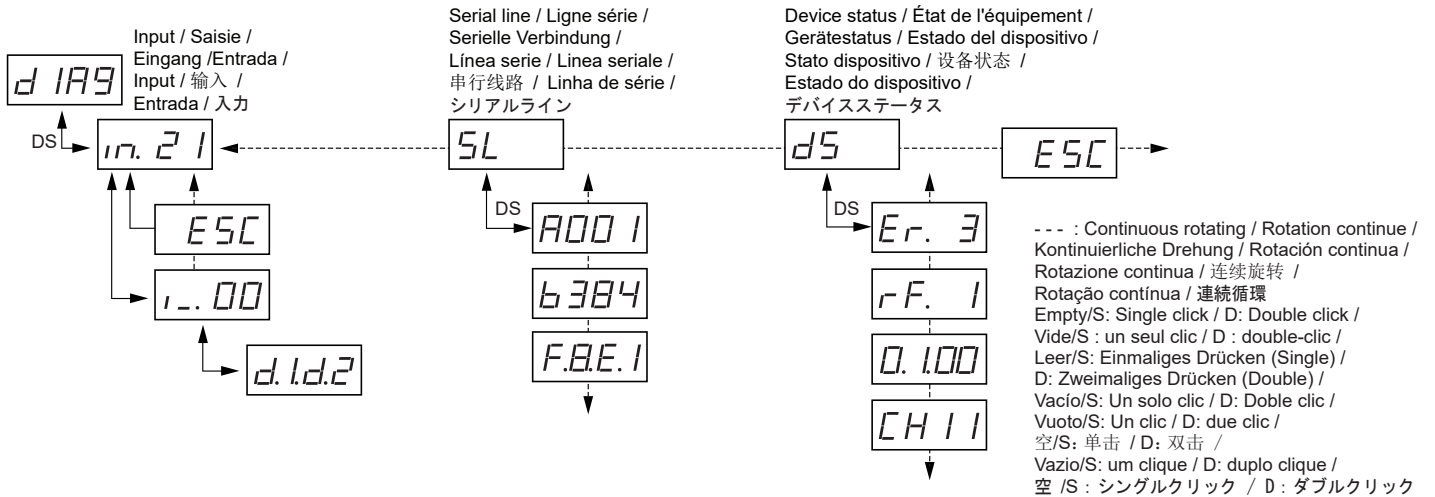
d IA9

Input / Saisie / Eingang /Entrada / Input / 输入 / Entrada / 入力

DS

in. 2 1

ESC

i_. 00

d. I.d.2

Serial line / Ligne série / Serielle Verbindung / Línea serie / Linea seriale / 串行线路 / Linha de série / シリアルライン

SL

DS

A00 I

b384

F.8.E.1

Device status / État de l'équipement / Gerätestatus / Estado del dispositivo / Stato dispositivo / 设备状态 / Estado do dispositivo / デバイスステータス

dS

DS

Er. 3

rF. I

0. I.00

CH I I

ESC

- - - : Continuous rotating / Rotation continue / Kontinuierliche Drehung / Rotación continua / Rotazione continua / 连续旋转 / Rotação contínua / 連続循環
Empty/S: Single click / D: Double click / Vide/S : un seul clic / D : double-clic / Leer/S: Einmaliges Drücken (Single) / D: Zweimaliges Drücken (Double) / Vacío/S: Un solo clic / D: Doble clic / Vuoto/S: Un clic / D: due clic / 空/S：单击 / D：双击 / Vazio/S: um clique / D: duplo clique / 空 /S：シングルクリック / D：ダブルクリック